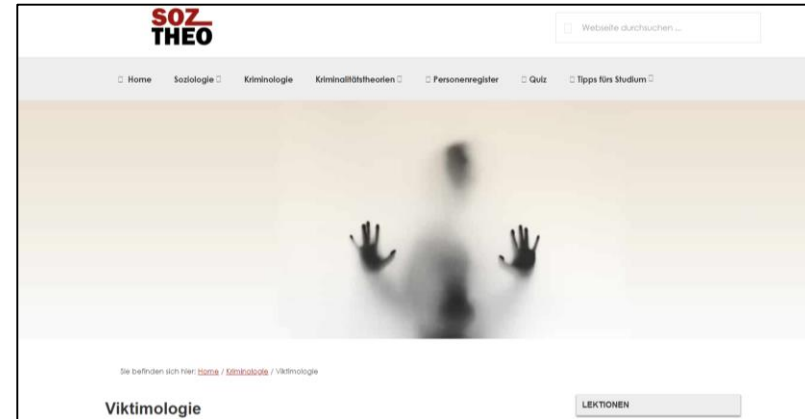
SOZ_
THEO

Webseite durchsuchen ...

Home Soziologie Kriminologie Kriminalitätstheorien Personenregister Quiz Tipps fürs Studium

Sie befinden sich hier: Home / Kriminologie / Viktimologie

Viktimologie

LEKTIONEN